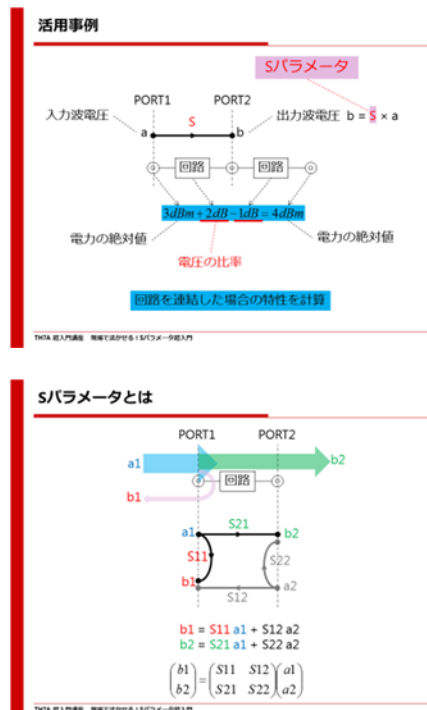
活用事例

Sパラメータ

PORT1 PORT2

入力波電圧 a S b 出力波電圧 b = S × a

回路 回路

$3dBm + 2dB - 1dB = 4dBm$

電力の絶対値 電力の絶対値

電圧の比率

回路を連結した場合の特性を計算

THTA 超入門講座 現場で活かせる！Sパラメータ超入門

Sパラメータとは

PORT1 PORT2

a1 b2

b1 回路

a1 S21 b2

S11 S22

b1 S12 a2

b1 = S11 a1 + S12 a2
b2 = S21 a1 + S22 a2

$\begin{pmatrix} b1 \\ b2 \end{pmatrix} = \begin{pmatrix} S11 & S12 \\ S21 & S22 \end{pmatrix} \begin{pmatrix} a1 \\ a2 \end{pmatrix}$

THTA 超入門講座 現場で活かせる！Sパラメータ超入門